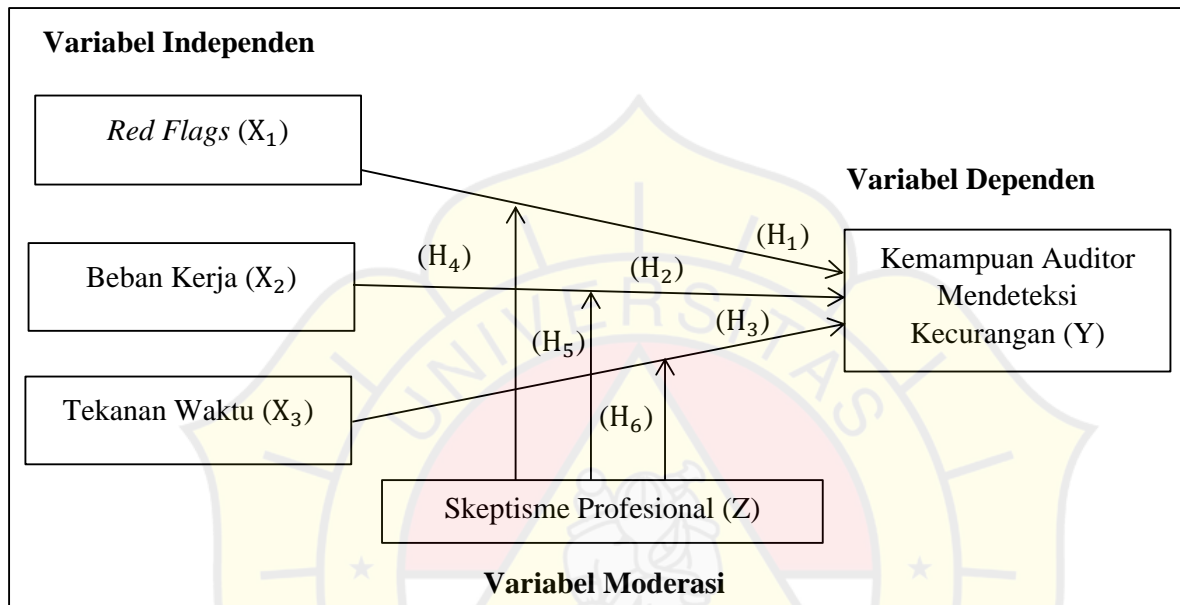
Variabel Independen

*Red Flags* $(X_1)$

Variabel Dependen

$(H_1)$

$(H_4)$

$(H_2)$

Kemampuan Auditor Mendeteksi Kecurangan (Y)

Beban Kerja $(X_2)$

$(H_3)$

$(H_5)$

Tekanan Waktu $(X_3)$

$(H_6)$

Skeptisme Profesional (Z)

Variabel Moderasi